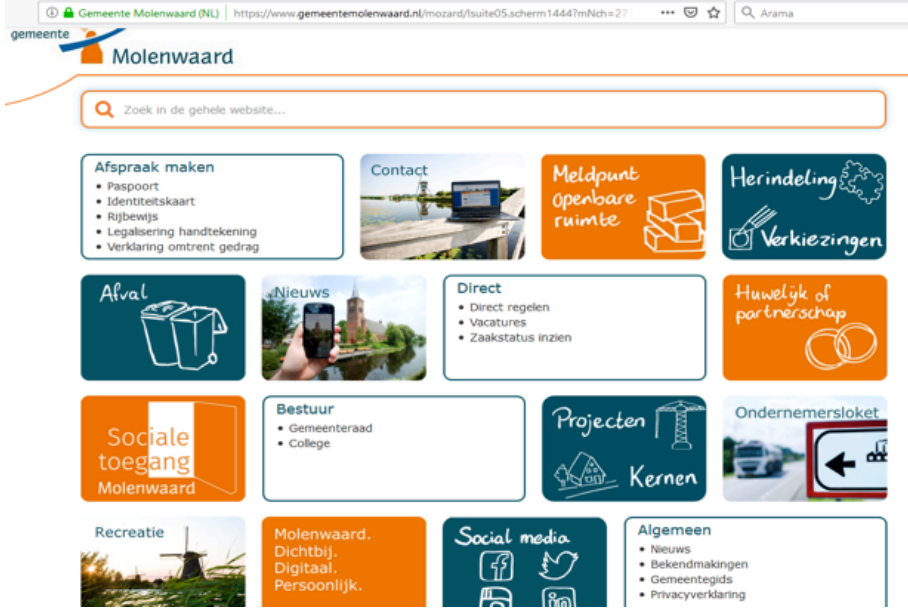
Gemeente Molenwaard (NL) | https://www.gemeentemolenwaard.nl/mozard/!suite05.scherm1444?mNch=27

Arama

gemeente
Molenwaard

Zoek in de gehele website...

Afspraak maken
• Paspoort
• Identiteitskaart
• Rijbewijs
• Legalisering handtekening
• Verklaring omtrent gedrag

Contact

Meldpunt openbare ruimte

Herindeling

Verkiezingen

Afval

Nieuws

Direct
• Direct regelen
• Vacatures
• Zaakstatus inzien

Huwelijk of partnerschap

Sociale toegang
Molenwaard

Bestuur
• Gemeenteraad
• College

Projecten

Kernen

Ondernemersloket

Recreatie

Molenwaard.
Dichtbij.
Digitaal.
Persoonlijk.

Social media

Algemeen
• Nieuws
• Bekendmakingen
• Gemeentegids
• Privacyverklaring